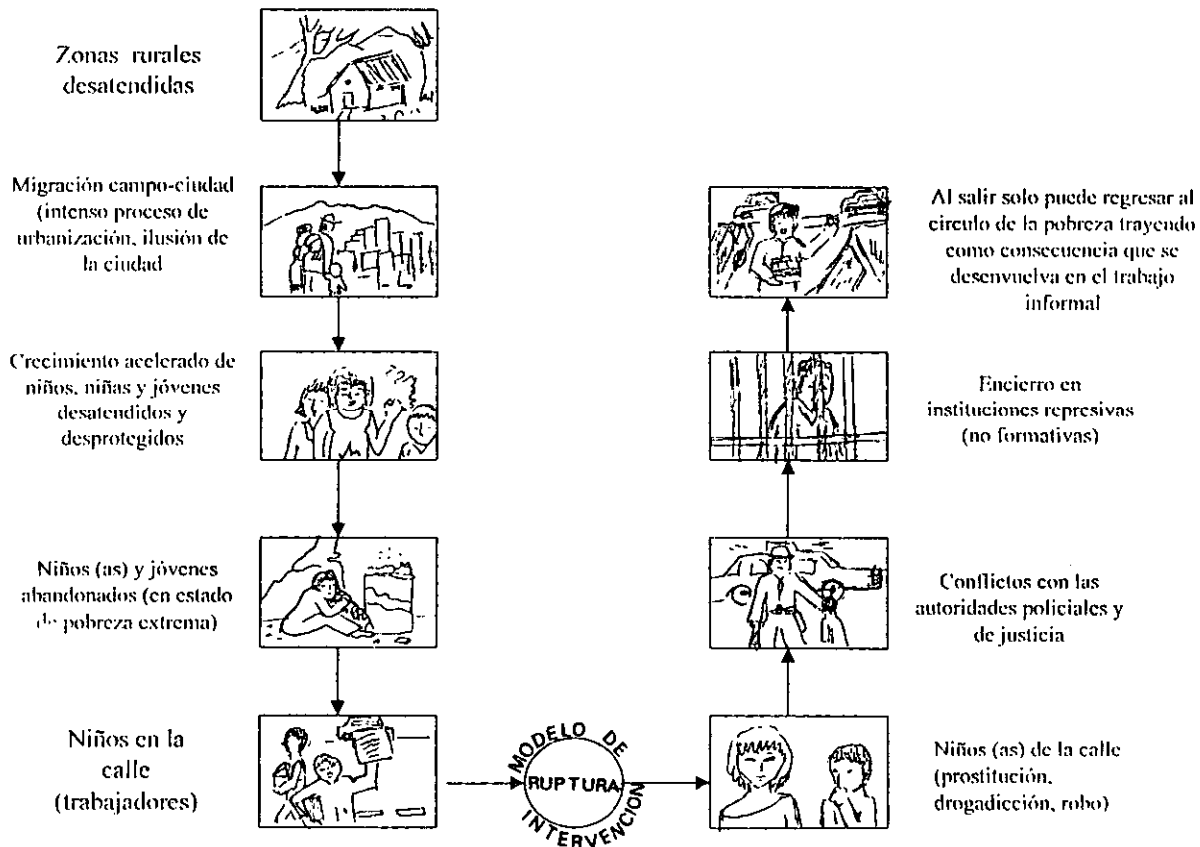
Zonas rurales desatendidas

Migración campo-ciudad (intenso proceso de urbanización, ilusión de la ciudad

Crecimiento acelerado de niños, niñas y jóvenes desatendidos y desprotegidos

Niños (as) y jóvenes abandonados (en estado de pobreza extrema)

Niños en la calle (trabajadores)

MODELO DE RUPTURA INTERVENCIÓN

Niños (as) de la calle (prostitución, drogadicción, robo)

Conflictos con las autoridades policiales y de justicia

Encierro en instituciones represivas (no formativas)

Al salir solo puede regresar al circulo de la pobreza trayendo como consecuencia que se desenvuelva en el trabajo informal